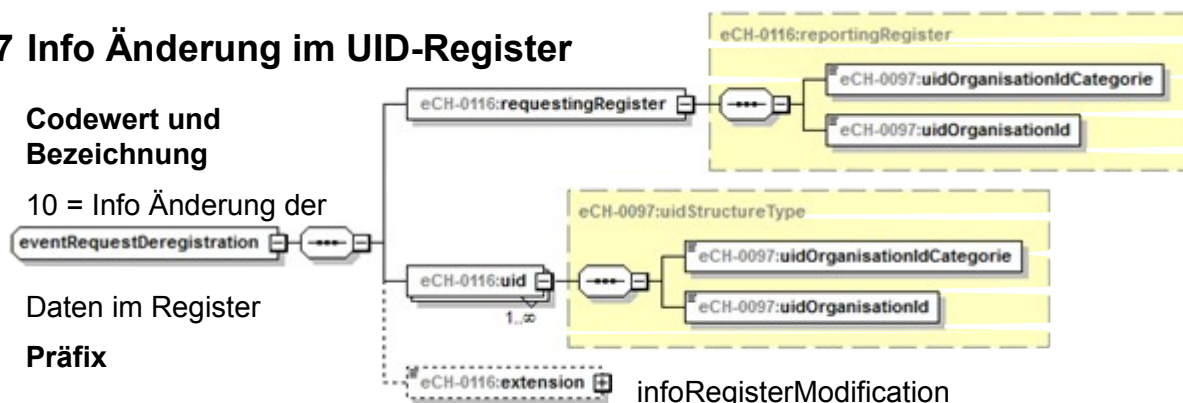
7 Info Änderung im UID-Register

Codewert und Bezeichnung

10 = Info Änderung der

eventRequestDeregistration

Daten im Register

Präfix

eCH-0116:requestingRegister

eCH-0116:reportingRegister

eCH-0097:uidOrganisationIdCategorie

eCH-0097:uidOrganisationId

eCH-0097:uidStructureType

eCH-0116:uid

1..∞

eCH-0097:uidOrganisationIdCategorie

eCH-0097:uidOrganisationId

eCH-0116:extension

infoRegisterModification